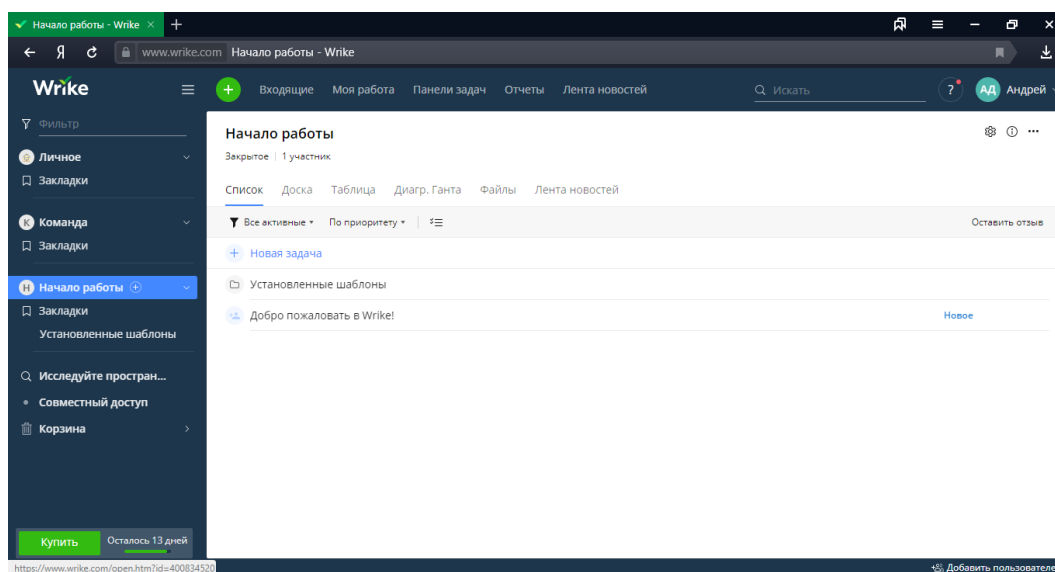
Начало работы - Wrike ×
+
Я
www.wrike.com Начало работы - Wrike

Wrike
Входящие Моя работа Панели задач Отчеты Лента новостей
Искать
?
АД Андрей

Фильтр
Личное
Закладки
К Команда
Закладки
Н Начало работы
Закладки
Установленные шаблоны
Исследуйте простран...
Совместный доступ
Корзина

Купить
Осталось 13 дней

Начало работы
Закрытое | 1 участник
Список Доска Таблица Диагр. Ганта Файлы Лента новостей
Все активные ▾ По приоритету ▾
Оставить отзыв
+ Новая задача
Установленные шаблоны
Добро пожаловать в Wrike!
Новое

https://www.wrike.com/open.htm?id=400834520
Добавить пользователе